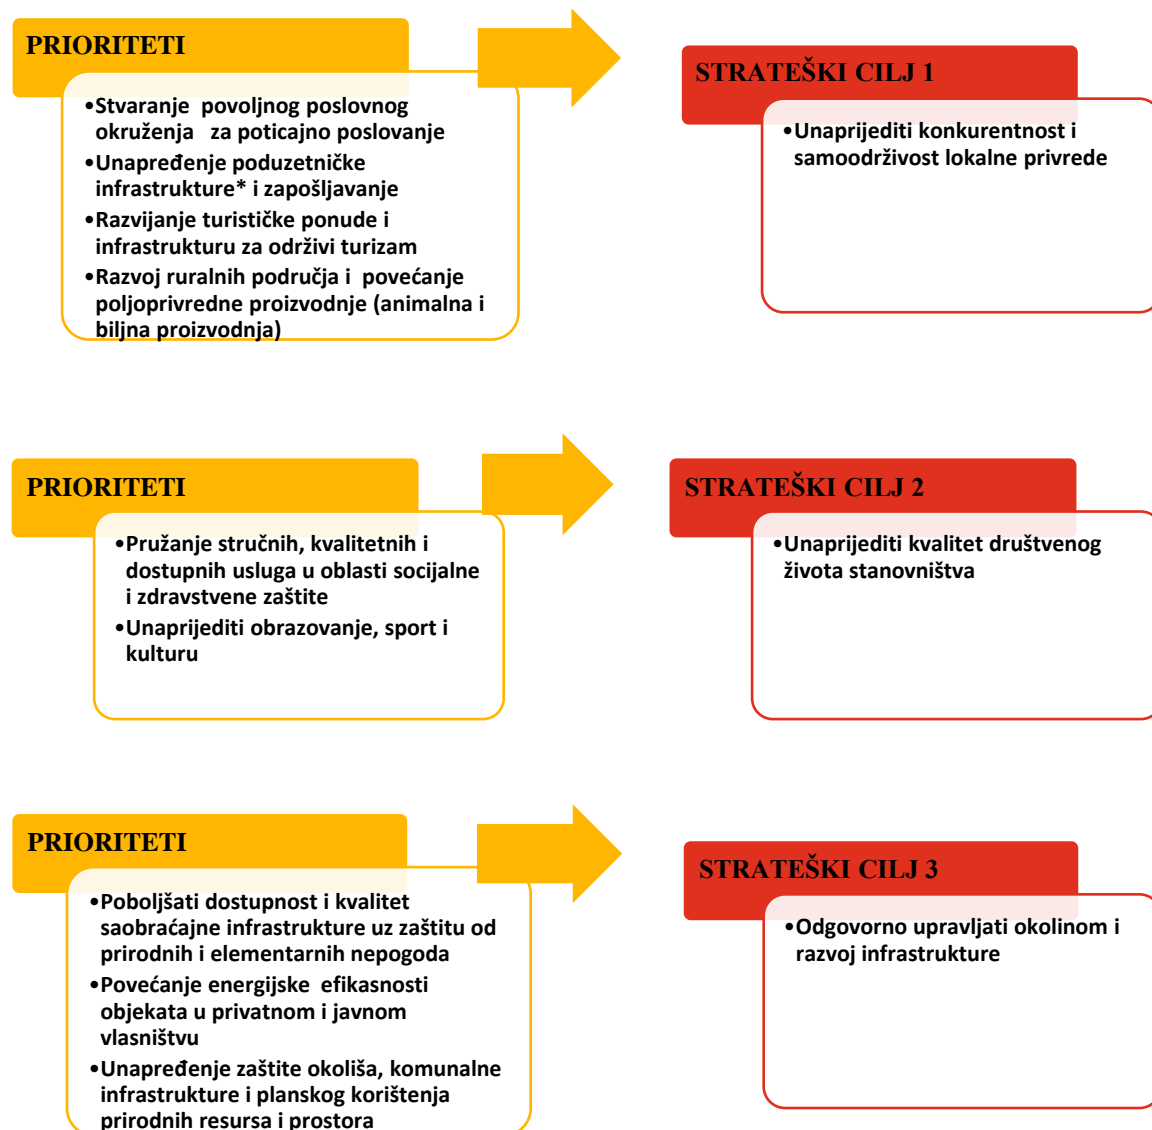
PRIORITETI

•Stvaranje povoljnog poslovnog okruženja za poticajno poslovanje
•Unapređenje poduzetničke infrastrukture* i zapošljavanje
•Razvijanje turističke ponude i infrastrukturu za održivi turizam
•Razvoj ruralnih područja i povećanje poljoprivredne proizvodnje (animalna i biljna proizvodnja)

STRATEŠKI CILJ 1

•Unaprijediti konkurentnost i samoodrživost lokalne privrede

PRIORITETI

•Pružanje stručnih, kvalitetnih i dostupnih usluga u oblasti socijalne i zdravstvene zaštite
•Unaprijediti obrazovanje, sport i kulturu

STRATEŠKI CILJ 2

•Unaprijediti kvalitet društvenog života stanovništva

PRIORITETI

•Poboljšati dostupnost i kvalitet saobraćajne infrastrukture uz zaštitu od prirodnih i elementarnih nepogoda
•Povećanje energijske efikasnosti objekata u privatnom i javnom vlasništvu
•Unapređenje zaštite okoliša, komunalne infrastrukture i planskog korištenja prirodnih resursa i prostora

STRATEŠKI CILJ 3

•Odgovorno upravljati okolinom i razvoj infrastrukture